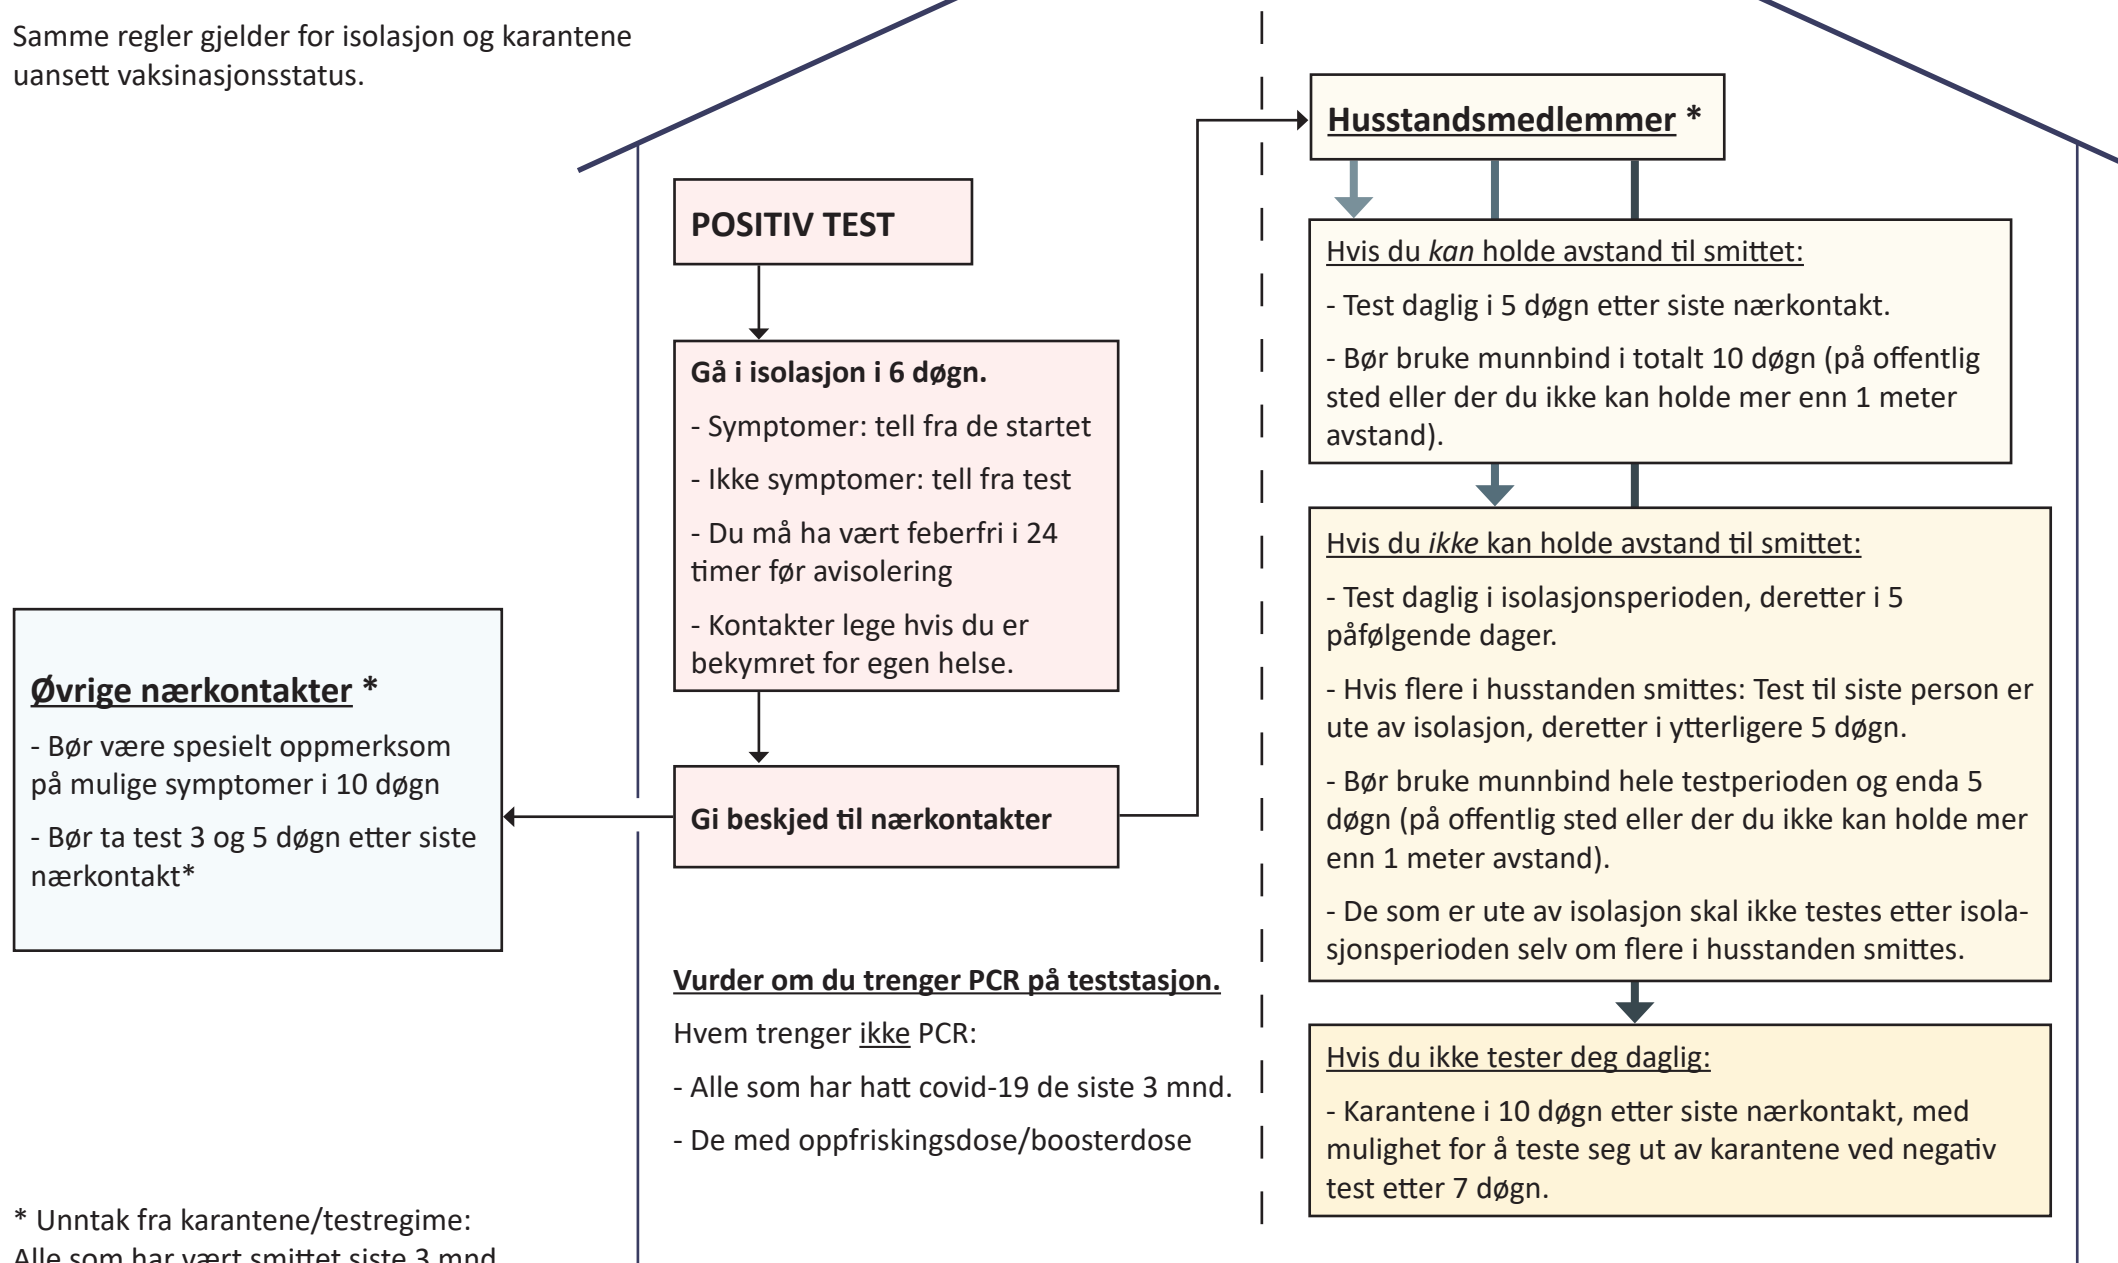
Samme regler gjelder for isolasjon og karantene uansett vaksinasjonsstatus.

POSITIV TEST

Gå i isolasjon i 6 døgn.

- Symptomer: tell fra de startet

- Ikke symptomer: tell fra test

- Du må ha vært feberfri i 24 timer før avisolering

- Kontakter lege hvis du er bekymret for egen helse.

Gi beskjed til nærkontakter

Øvrige nærkontakter *

- Bør være spesielt oppmerksom på mulige symptomer i 10 døgn

- Bør ta test 3 og 5 døgn etter siste nærkontakt*

Husstandsmedlemmer *

Hvis du *kan* holde avstand til smittet:

- Test daglig i 5 døgn etter siste nærkontakt.

- Bør bruke munnbind i totalt 10 døgn (på offentlig sted eller der du ikke kan holde mer enn 1 meter avstand).

Hvis du *ikke* kan holde avstand til smittet:

- Test daglig i isolasjonsperioden, deretter i 5 påfølgende dager.

- Hvis flere i husstanden smittes: Test til siste person er ute av isolasjon, deretter i ytterligere 5 døgn.

- Bør bruke munnbind hele testperioden og enda 5 døgn (på offentlig sted eller der du ikke kan holde mer enn 1 meter avstand).

- De som er ute av isolasjon skal ikke testes etter isolasjonsperioden selv om flere i husstanden smittes.

Hvis du ikke tester deg daglig:

- Karantene i 10 døgn etter siste nærkontakt, med mulighet for å teste seg ut av karantene ved negativ test etter 7 døgn.

Vurder om du trenger PCR på teststasjon.

Hvem trenger ikke PCR:

- Alle som har hatt covid-19 de siste 3 mnd.

- De med oppfriskingsdose/boosterdose

* Unntak fra karantene/testregime:
Alle som har vært smittet siste 3 mnd.